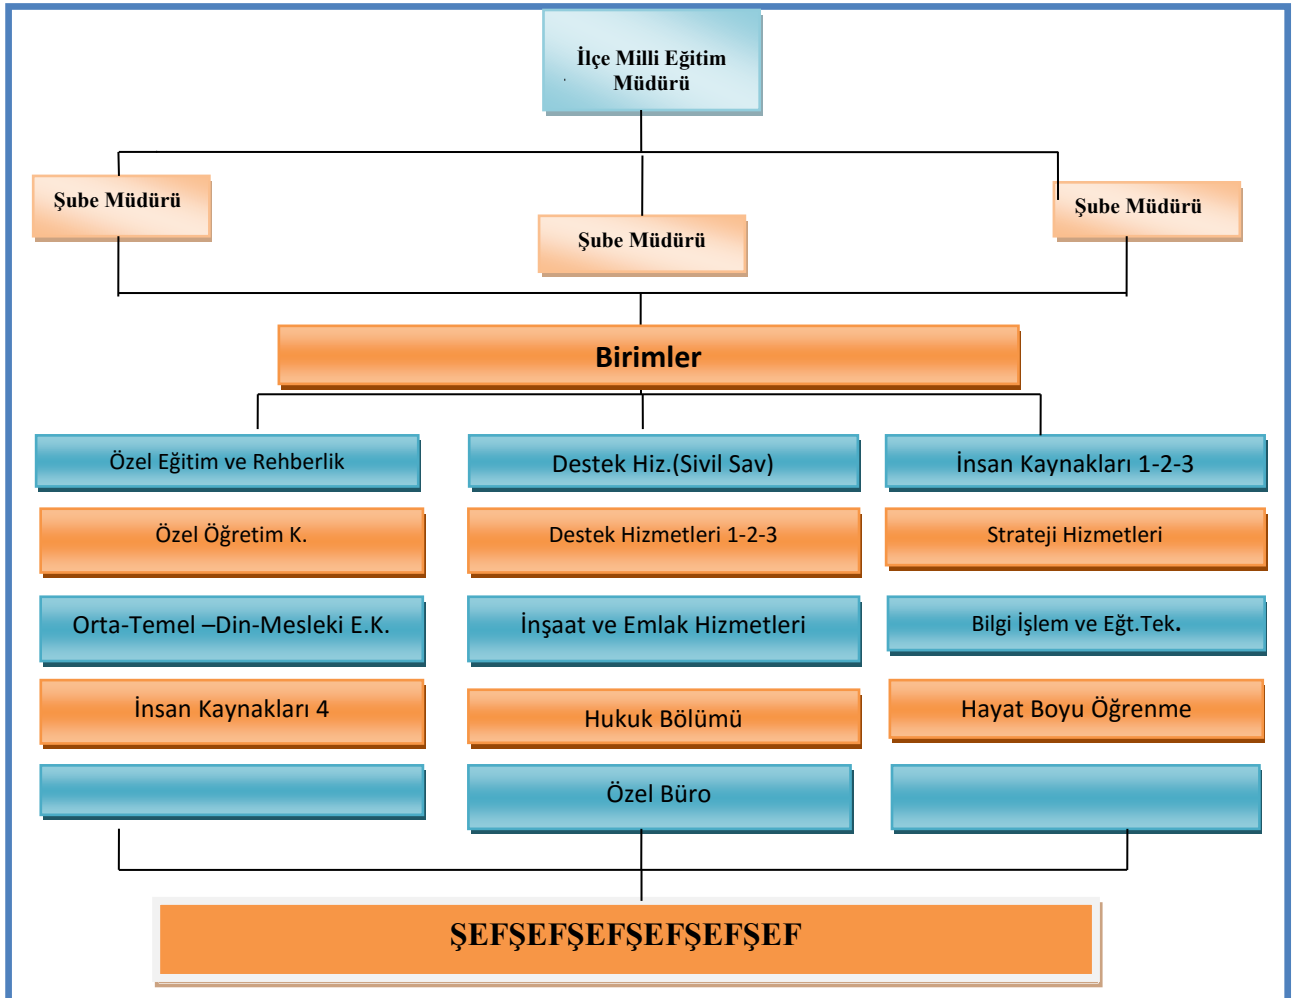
İlçe Milli Eğitim Müdürü

Şube Müdürü

Şube Müdürü

Şube Müdürü

Birimler

Özel Eğitim ve Rehberlik

Destek Hiz.(Sivil Sav)

İnsan Kaynakları 1-2-3

Özel Öğretim K.

Destek Hizmetleri 1-2-3

Strateji Hizmetleri

Orta-Temel –Din-Mesleki E.K.

İnşaat ve Emlak Hizmetleri

Bilgi İşlem ve Eğt.Tek.

İnsan Kaynakları 4

Hukuk Bölümü

Hayat Boyu Öğrenme

Özel Büro

ŞEFŞEFŞEFŞEFŞEFŞEF